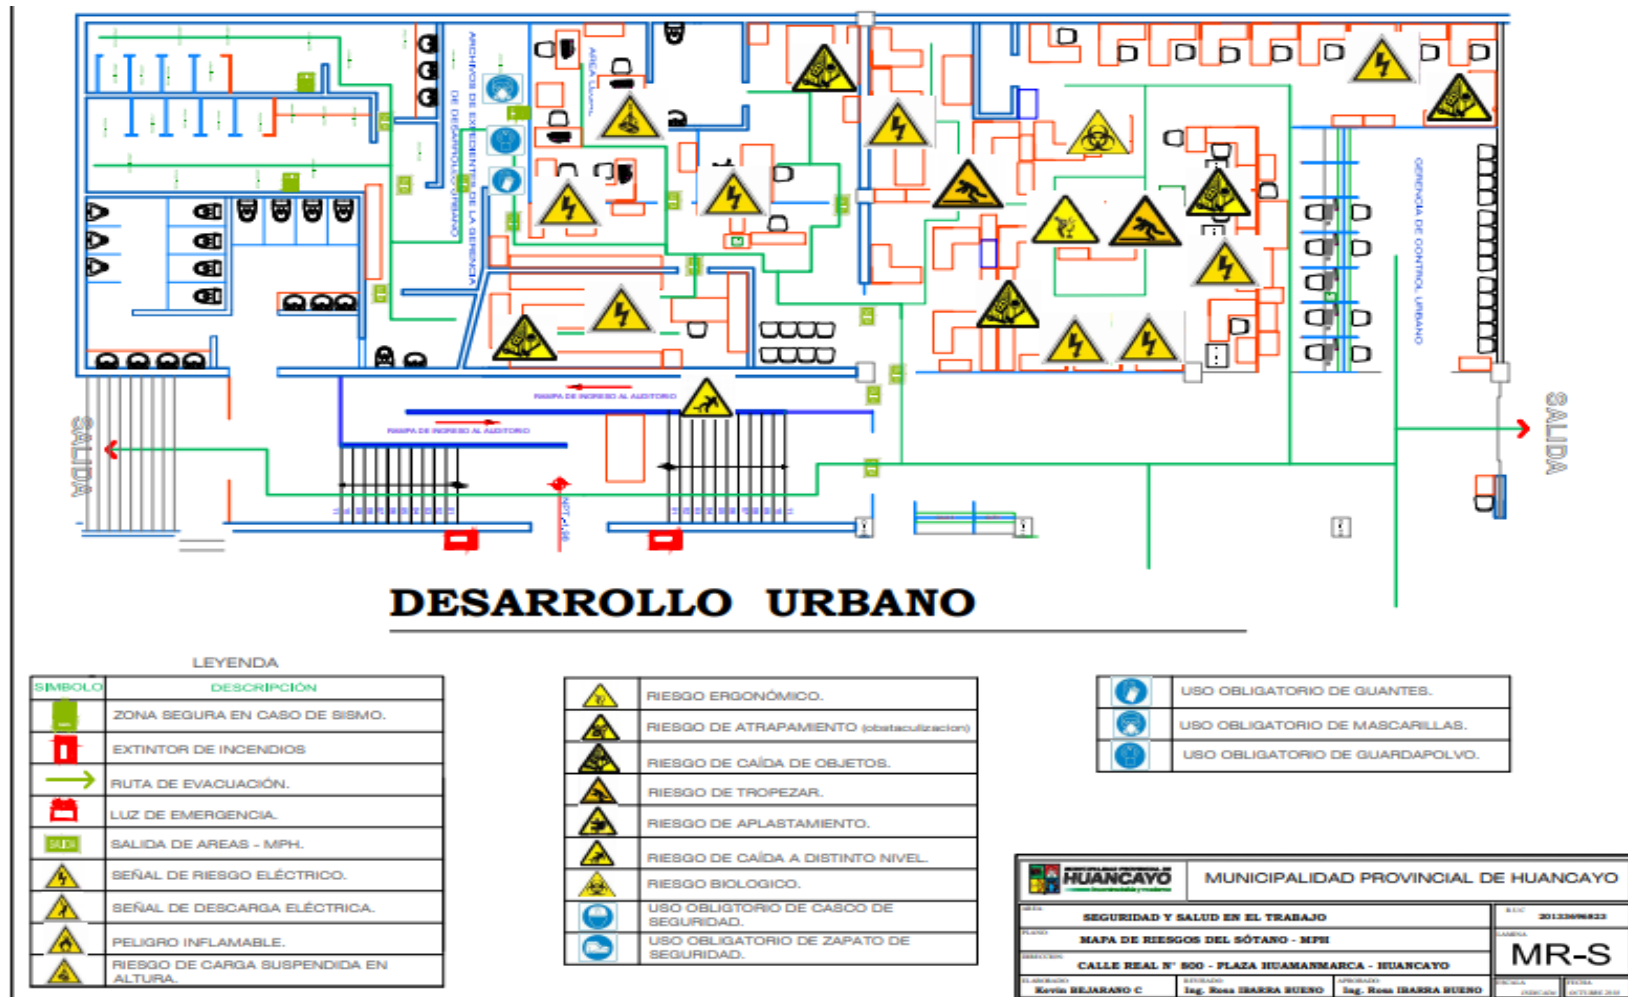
ARCHIVOS DE EXPEDIENTES DE LA GERENCIA DE DESARROLLO URBANO

AREA LIBRE

GERENCIA DE CONTROL URBANO

RAMPA DE INGRESO AL AUDITORIO

RAMPA DE INGRESO AL AUDITORIO

SALIDA

SALIDA

DESARROLLO URBANO

LEYENDA

| SIMBOLO | DESCRIPCIÓN |
|---|---|
| | ZONA SEGURA EN CASO DE SISMO. |
| | EXTINTOR DE INCENDIOS |
| | RUTA DE EVACUACIÓN. |
| | LUZ DE EMERGENCIA. |
| SALIDA | SALIDA DE AREAS - MPH. |
| | SEÑAL DE RIESGO ELÉCTRICO. |
| | SEÑAL DE DESCARGA ELÉCTRICA. |
| | PELIGRO INFLAMABLE. |
| | RIESGO DE CARGA SUSPENDIDA EN ALTURA. |

| | |
|---|---|
| | RIESGO ERGONÓMICO. |
| | RIESGO DE ATRAPAMIENTO (obstaculizacion) |
| | RIESGO DE CAÍDA DE OBJETOS. |
| | RIESGO DE TROPEZAR. |
| | RIESGO DE APLASTAMIENTO. |
| | RIESGO DE CAÍDA A DISTINTO NIVEL. |
| | RIESGO BIOLOGICO. |
| | USO OBLIGTORIO DE CASCO DE SEGURIDAD. |
| | USO OBLIGATORIO DE ZAPATO DE SEGURIDAD. |

| | |
|---|---|
| | USO OBLIGATORIO DE GUANTES. |
| | USO OBLIGATORIO DE MASCARILLAS. |
| | USO OBLIGATORIO DE GUARDAPOLVO. |

HUANCAYO

MUNICIPALIDAD PROVINCIAL DE HUANCAYO

SEGURIDAD Y SALUD EN EL TRABAJO

R.U.C. 20131696823

MAPA DE RIESGOS DEL SÓTANO - MPH

MR-S

CALLE REAL N° 800 - PLAZA HUAMANMARCA - HUANCAYO

Kevin BEJARANO C

Ing. Rosa IBARRA BUENO

Ing. Rosa IBARRA BUENO

OCTUBRE 2018